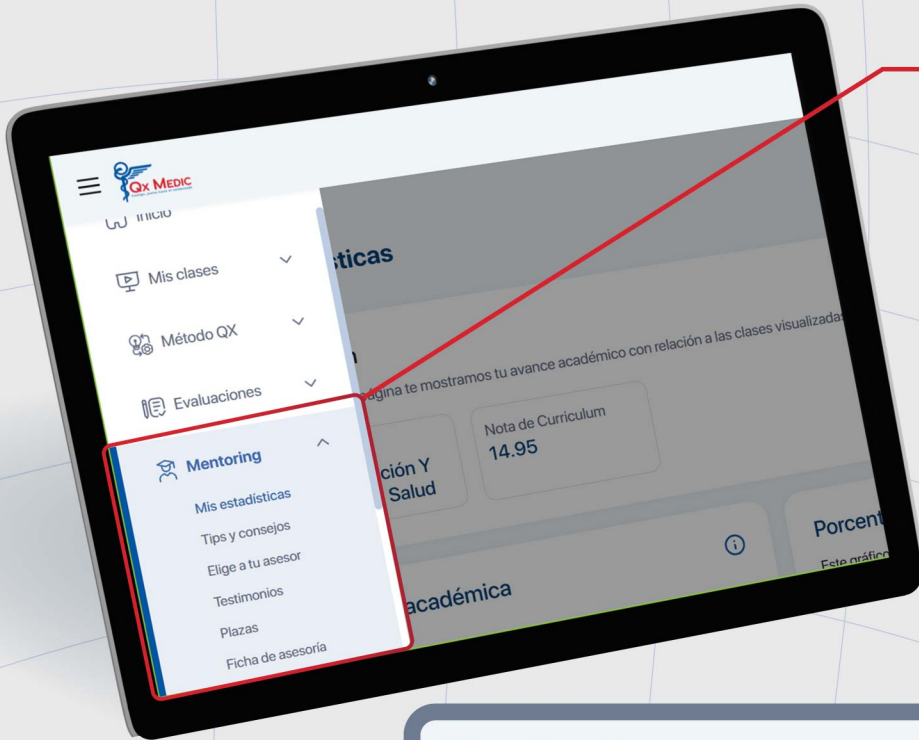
QX MEDIC

Inicio

Mis clases

Método QX

Evaluaciones

Mentoring

Mis estadísticas

Tips y consejos

Elige a tu asesor

Testimonios

Plazas

Ficha de asesoría

sticas

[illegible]ágina te mostramos tu avance académico con relación a las clases visualizadas

ción Y Salud

Nota de Curriculum
14.95

académica

Porcent

Este gráfic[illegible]